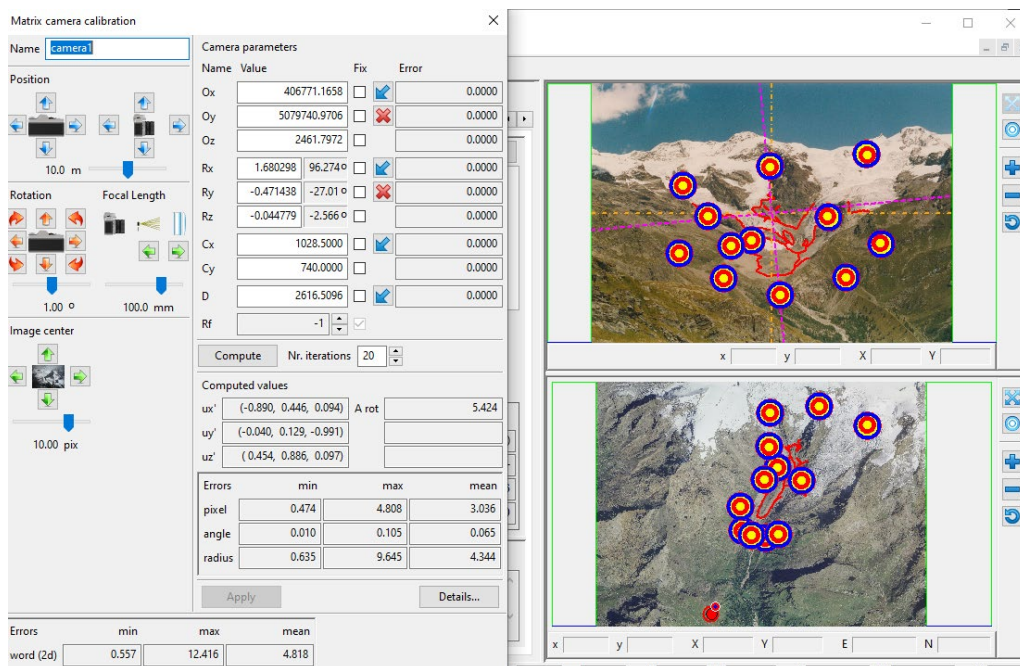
Matrix camera calibration

Name camera1

Position

10.0 m

Rotation

Focal Length

1.00 °

100.0 mm

Image center

10.00 pix

Camera parameters

| Name | Value | | Fix | Error |
|---|---|---|---|---|
| Ox | 406771.1658 | | | 0.0000 |
| Oy | 5079740.9706 | | | 0.0000 |
| Oz | 2461.7972 | | | 0.0000 |
| Rx | 1.680298 | 96.274° | | 0.0000 |
| Ry | -0.471438 | -27.01° | | 0.0000 |
| Rz | -0.044779 | -2.566° | | 0.0000 |
| Cx | 1028.5000 | | | 0.0000 |
| Cy | 740.0000 | | | 0.0000 |
| D | 2616.5096 | | | 0.0000 |
| Rf | -1 | | | |

Compute Nr. iterations 20

Computed values

ux' (-0.890, 0.446, 0.094) A rot 5.424

uy' (-0.040, 0.129, -0.991)

uz' ( 0.454, 0.886, 0.097)

| Errors | min | max | mean |
|---|---|---|---|
| pixel | 0.474 | 4.808 | 3.036 |
| angle | 0.010 | 0.105 | 0.065 |
| radius | 0.635 | 9.645 | 4.344 |

Apply

Details...

| Errors | min | max | mean |
|---|---|---|---|
| word (2d) | 0.557 | 12.416 | 4.818 |

x y X Y

x y X Y E N